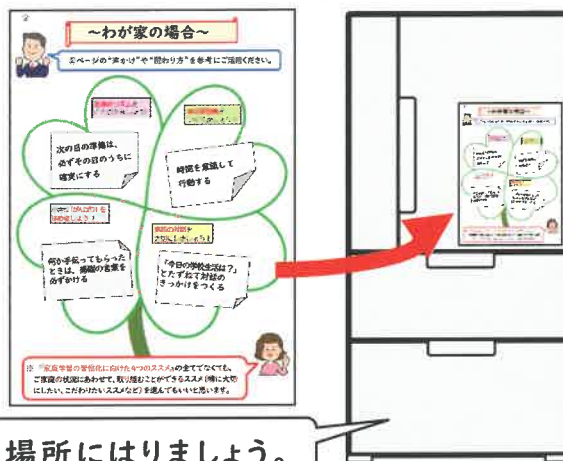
～わが家の場合～

2ページの"声かけ"や"関わり方"を参考にご活用ください。

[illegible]

次の日の準備は、必ずその日のうちに確実にする

時間を意識して行動する

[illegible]

何か手伝ってもらったときは、感謝の言葉を必ずかける

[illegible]

「今日の学校生活は？」とたずねて対話のきっかけをつくる

※「家庭学習の習慣化に向けた4つのススメ」の全てでなくても、ご家庭の状況にあわせて、取り組むことができるススメ（特に大切にしたい、こだわりたいススメなど）を選んでもよいと思います。

場所にはりましょう。